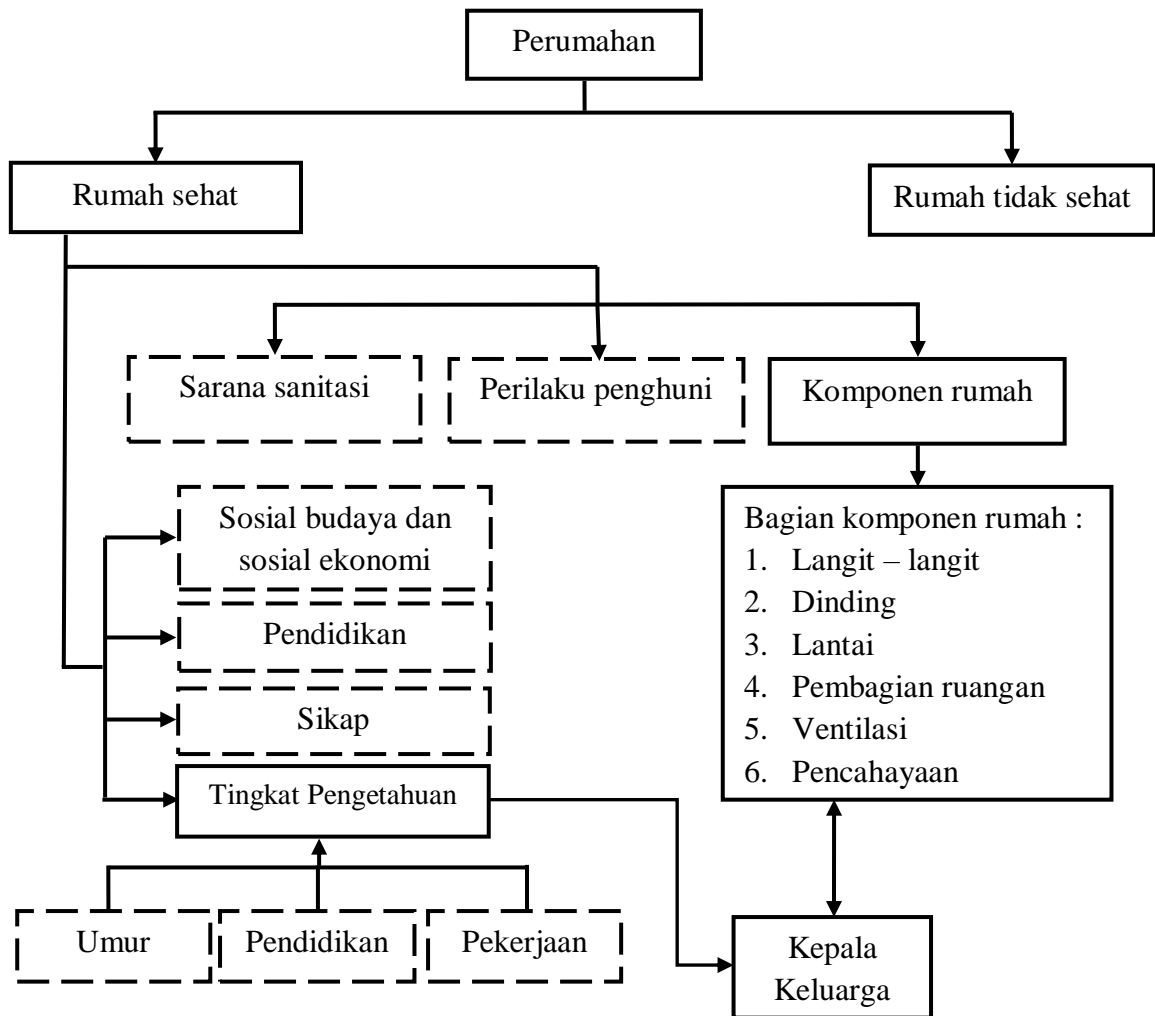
Perumahan

Rumah sehat

Rumah tidak sehat

Sarana sanitasi

Perilaku penghuni

Komponen rumah

Bagian komponen rumah :
1. Langit – langit
2. Dinding
3. Lantai
4. Pembagian ruangan
5. Ventilasi
6. Pencahayaan

Sosial budaya dan sosial ekonomi

Pendidikan

Sikap

Tingkat Pengetahuan

Umur

Pendidikan

Pekerjaan

Kepala Keluarga